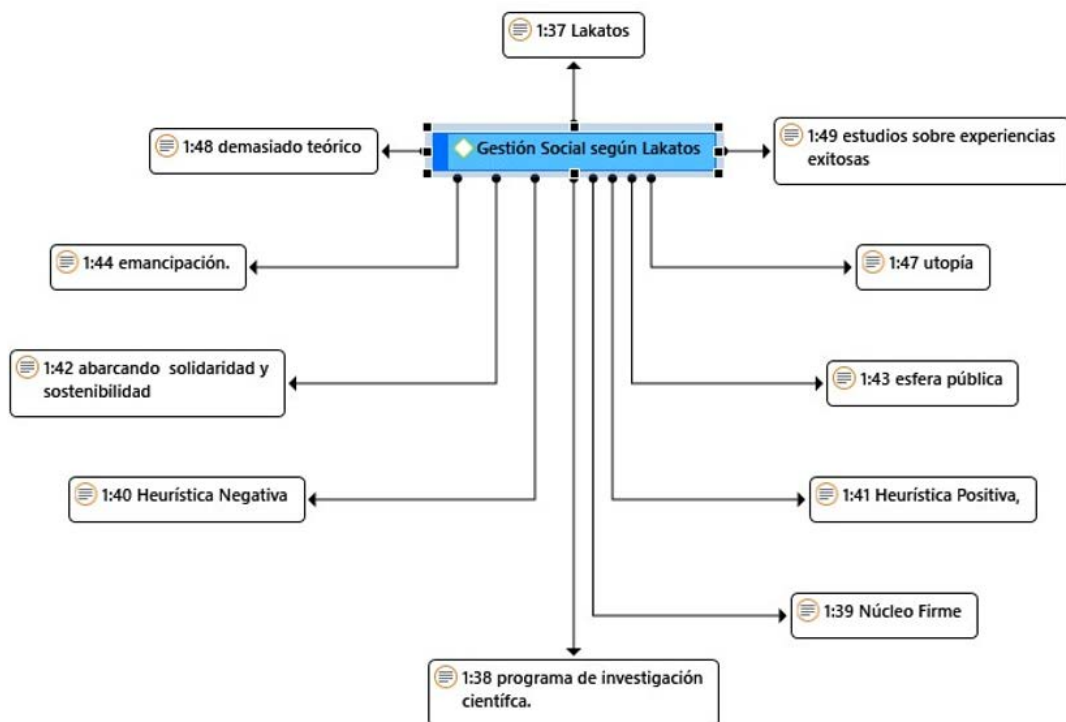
1:37 Lakatos

1:48 demasiado teórico

Gestión Social según Lakatos

1:49 estudios sobre experiencias exitosas

1:44 emancipación.

1:47 utopía

1:42 abarcando solidaridad y sostenibilidad

1:43 esfera pública

1:40 Heurística Negativa

1:41 Heurística Positiva,

1:39 Núcleo Firme

1:38 programa de investigación científca.